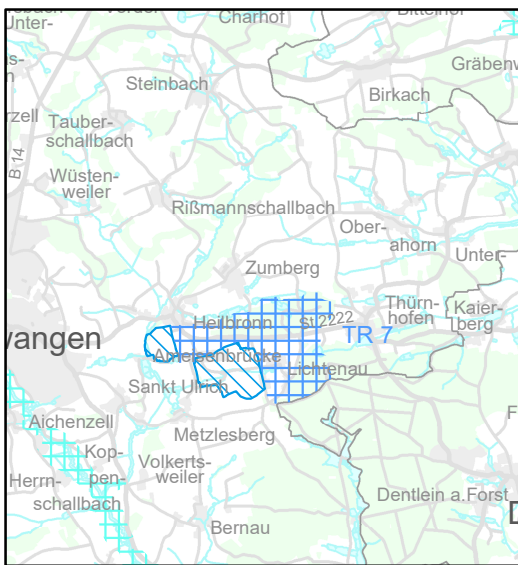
Unter-
s-
rzell
Charhof
Bittelhof
Gräbenw
Steinbach
Birkach
Tauber-schallbach
B 14
Wüsten-weiler
Rißmannschallbach
Ober-ahorn
Unter-
Zumberg
Thürn-hofen
Kaier-berg
wangen
Heilbronn
St 2222
TR 7
Ameisenbrücke
Lichtenau
Sankt Ulrich
Aichenzell
Metzlesberg
F
Kop-pen-
Volkerts-weiler
Herrn-schallbach
Dentlein a.Forst
Bernau
D